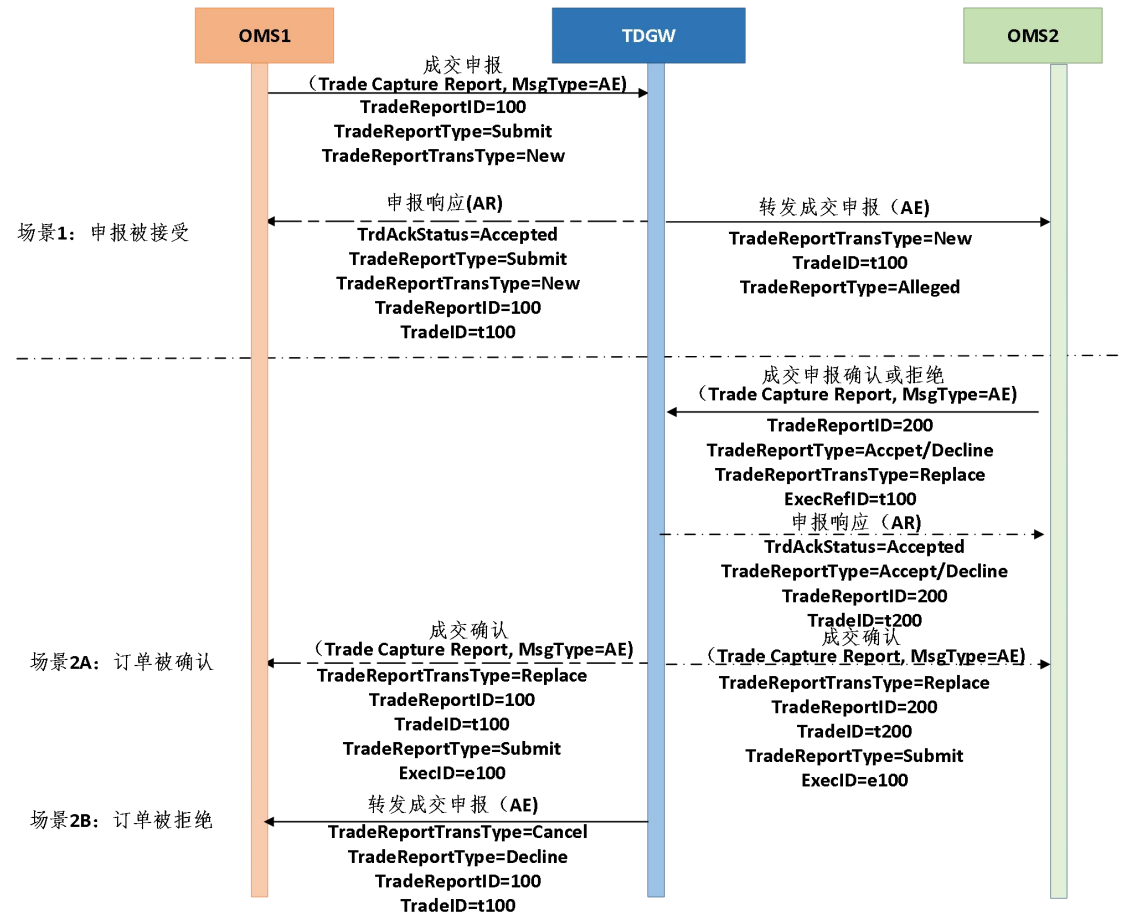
OMS1

TDGW

OMS2

成交申报
（Trade Capture Report, MsgType=AE)
TradeReportID=100
TradeReportType=Submit
TradeReportTransType=New

申报响应(AR)
TrdAckStatus=Accepted
TradeReportType=Submit
TradeReportTransType=New
TradeReportID=100
TradeID=t100

转发成交申报（AE)
TradeReportTransType=New
TradeID=t100
TradeReportType=Alleged

场景1：申报被接受

成交申报确认或拒绝
（Trade Capture Report, MsgType=AE)
TradeReportID=200
TradeReportType=Accpet/Decline
TradeReportTransType=Replace
ExecRefID=t100

申报响应（AR)
TrdAckStatus=Accepted
TradeReportType=Accept/Decline
TradeReportID=200
TradeID=t200

成交确认
（Trade Capture Report, MsgType=AE)
TradeReportTransType=Replace
TradeReportID=100
TradeID=t100
TradeReportType=Submit
ExecID=e100

场景2A：订单被确认

成交确认
（Trade Capture Report, MsgType=AE)
TradeReportTransType=Replace
TradeReportID=200
TradeID=t200
TradeReportType=Submit
ExecID=e100

场景2B：订单被拒绝

转发成交申报（AE)
TradeReportTransType=Cancel
TradeReportType=Decline
TradeReportID=100
TradeID=t100